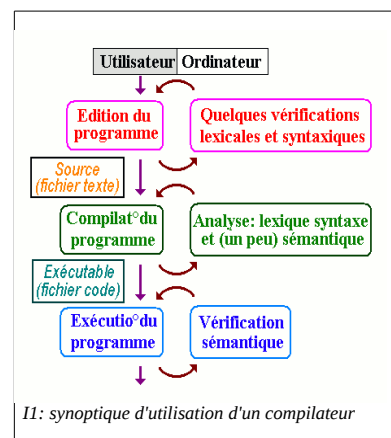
Utilisateur | Ordinateur

Edition du programme

Quelques vérifications lexicales et syntaxiques

Source (fichier texte)

Compilat°du programme

Analyse: lexique syntaxe et (un peu) sémantique

Exécutable (fichier code)

Exécutio°du programme

Vérification sémantique

I1: synoptique d'utilisation d'un compilateur